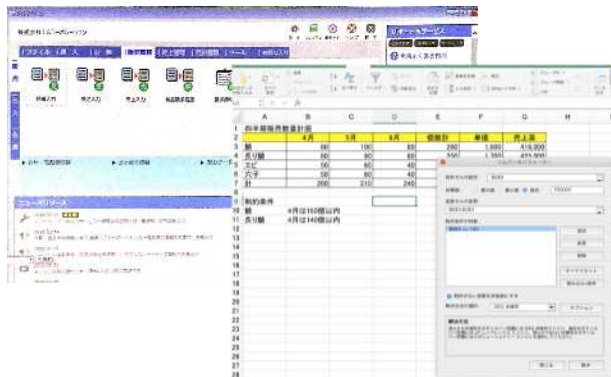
株式会社ミラーズ…

サポートサービス

販売管理

売上入力

ニュースリリース

四半期販売数量計画

| | A | B | C | D | E | F | G |
|---|---|---|---|---|---|---|---|
| 1 | 四半期販売数量計画 | | | | | | |
| 2 | | 4月 | 5月 | 6月 | 数量計 | 単価 | 売上高 |
| 3 | 鯛 | 80 | 100 | 80 | 260 | 1,600 | 416,000 |
| 4 | 長引鯛 | 60 | 90 | 80 | 230 | 1,550 | 471,500 |
| 5 | エビ | 30 | 60 | 40 | | | |
| 6 | 穴子 | 30 | 60 | 40 | | | |
| 7 | 計 | 200 | 310 | 240 | | | |

9 制約条件
10 鯛 4月は150個以内
11 長引鯛 4月は140個以内